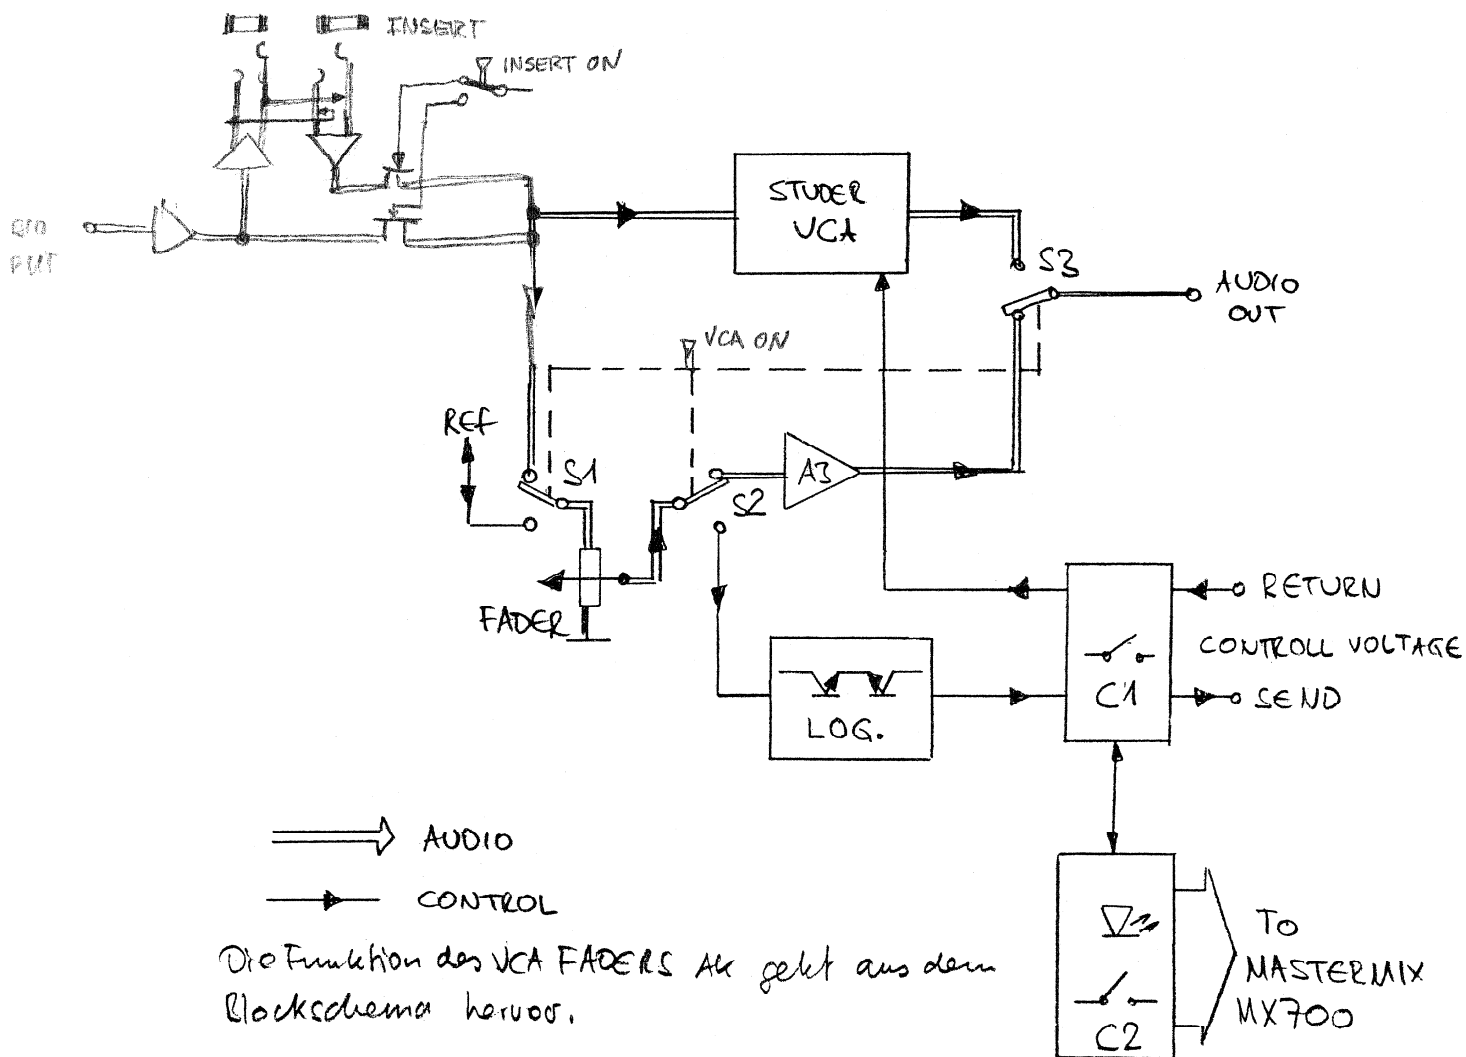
INSERT

INSERT ON

AUDIO INPUT

STUDER VCA

S3

AUDIO OUT

VCA ON

REF

S1

S2

A3

FADER

RETURN

CONTROLL VOLTAGE

C1

SEND

LOG.

AUDIO

CONTROL

C2

TO MASTERMIX MX700

Die Funktion des VCA FADERS Ak geht aus dem Blockschema hervor.